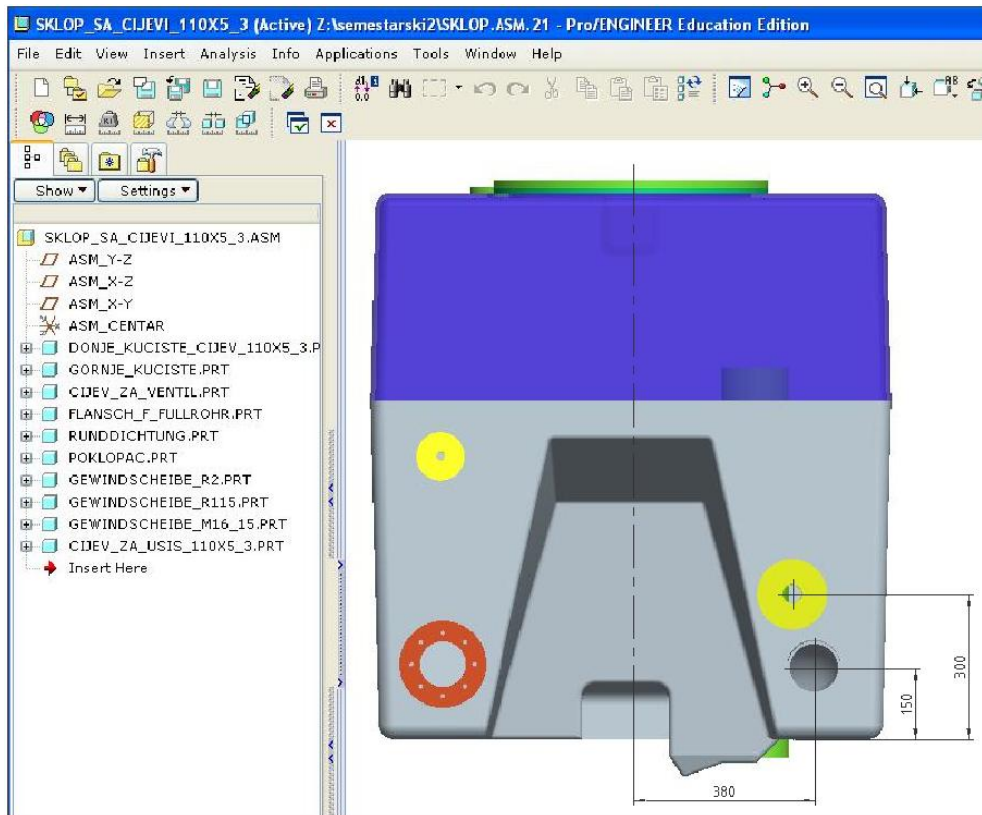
SKLOP_SA_CIJEVI_110X5_3 (Active) Z:\semestarski2\SKLOP.ASM.21 - Pro/ENGINEER Education Edition

File Edit View Insert Analysis Info Applications Tools Window Help

Show ▾ Settings ▾

SKLOP_SA_CIJEVI_110X5_3.ASM
ASM_Y-Z
ASM_X-Z
ASM_X-Y
ASM_CENTAR
DONJE_KUCISTE_CIJEV_110X5_3.P
GORNJE_KUCISTE.PRT
CIJEV_ZA_VENTIL.PRT
FLANSCH_F_FULLROHR.PRT
RUNDDICHTUNG.PRT
POKLOPAC.PRT
GEWINDSCHEIBE_R2.PRT
GEWINDSCHEIBE_R115.PRT
GEWINDSCHEIBE_M16_15.PRT
CIJEV_ZA_USIS_110X5_3.PRT
Insert Here

300
150
380